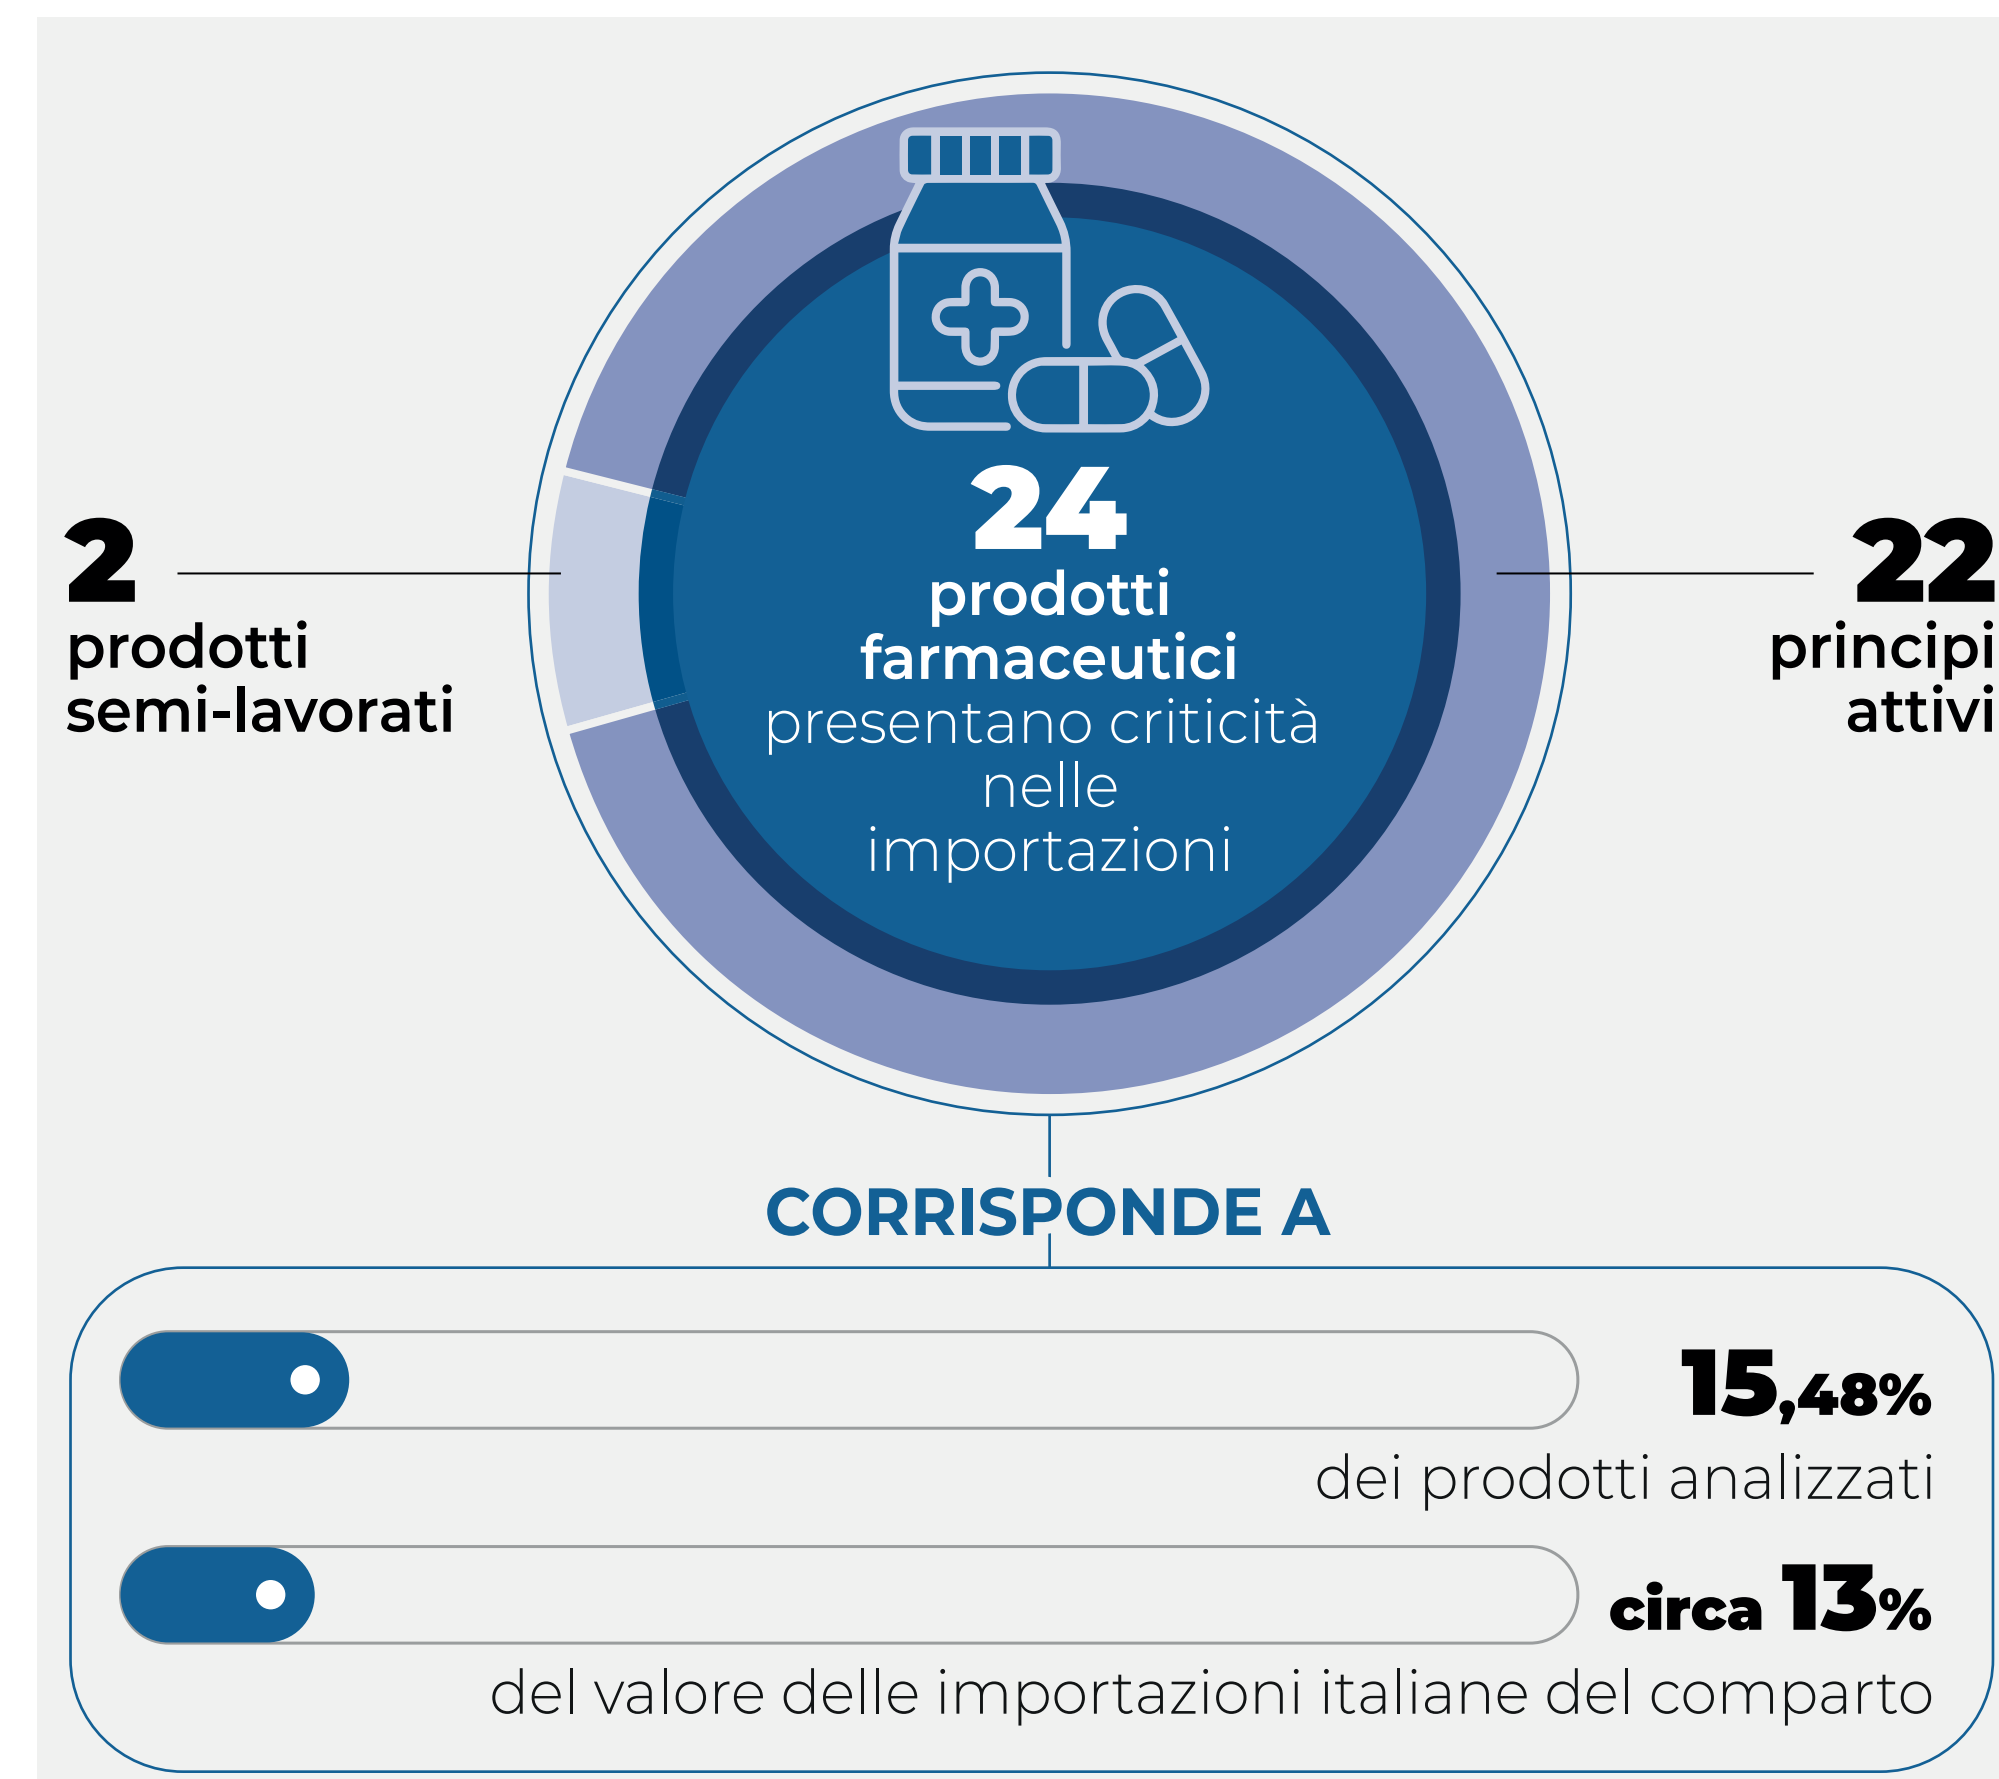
2
prodotti semi-lavorati

24
prodotti farmaceutici presentano criticità nelle importazioni

22
principi attivi

CORRISPONDE A

15,48%
dei prodotti analizzati

circa 13%
del valore delle importazioni italiane del comparto